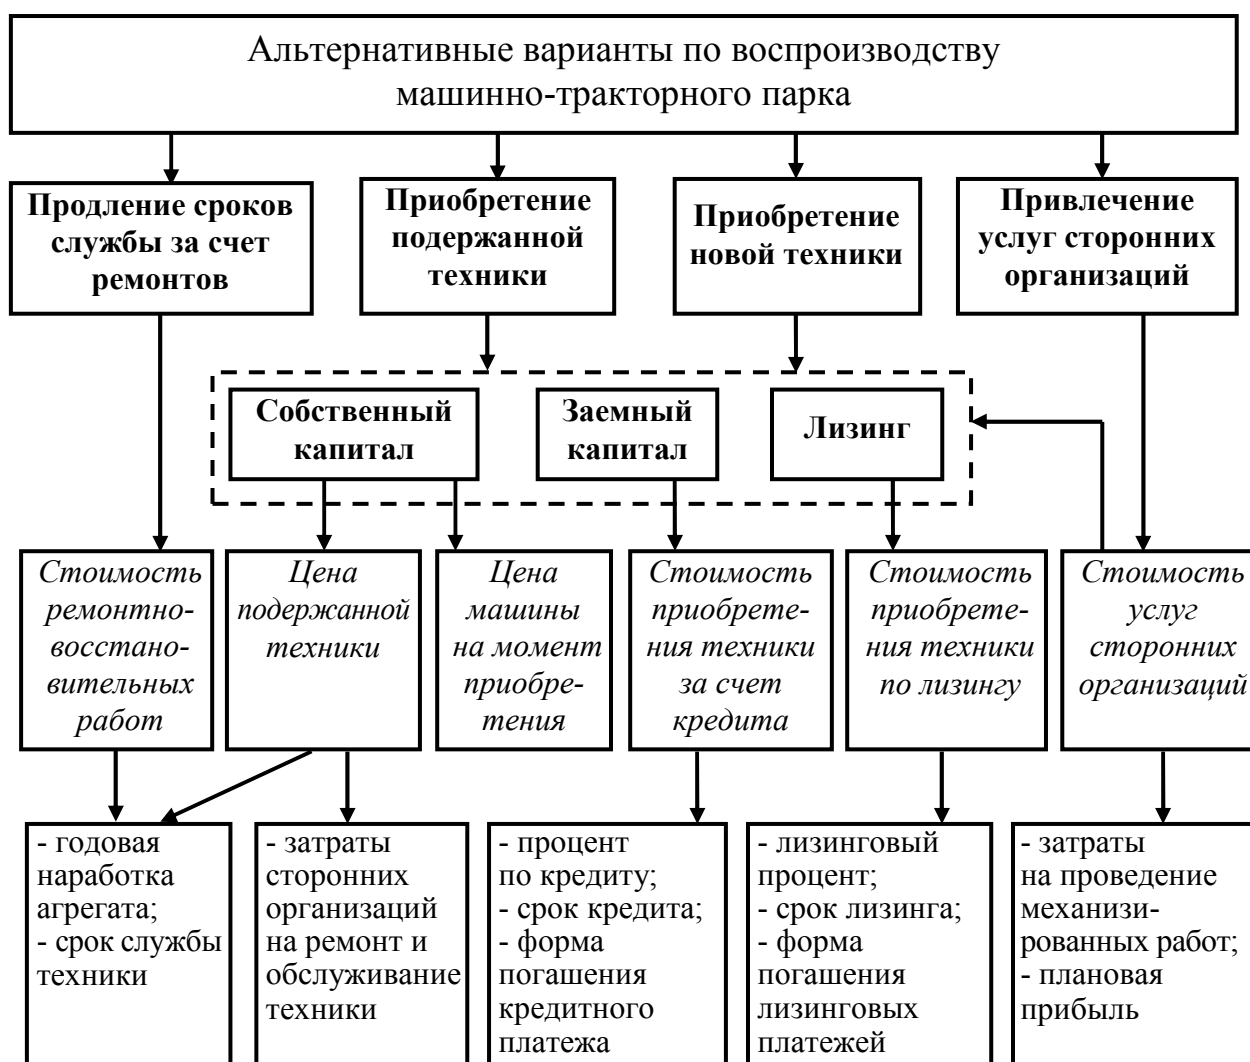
Альтернативные варианты по воспроизводству машинно-тракторного парка

Продление сроков службы за счет ремонтов

Приобретение подержанной техники

Приобретение новой техники

Привлечение услуг сторонних организаций

Собственный капитал

Заемный капитал

Лизинг

Стоимость ремонтно-восстановительных работ

Цена подержанной техники

Цена машины на момент приобретения

Стоимость приобретения техники за счет кредита

Стоимость приобретения техники по лизингу

Стоимость услуг сторонних организаций

- годовая наработка агрегата;
- срок службы техники

- затраты сторонних организаций на ремонт и обслуживание техники

- процент по кредиту;
- срок кредита;
- форма погашения кредитного платежа

- лизинговый процент;
- срок лизинга;
- форма погашения лизинговых платежей

- затраты на проведение механизированных работ;
- плановая прибыль